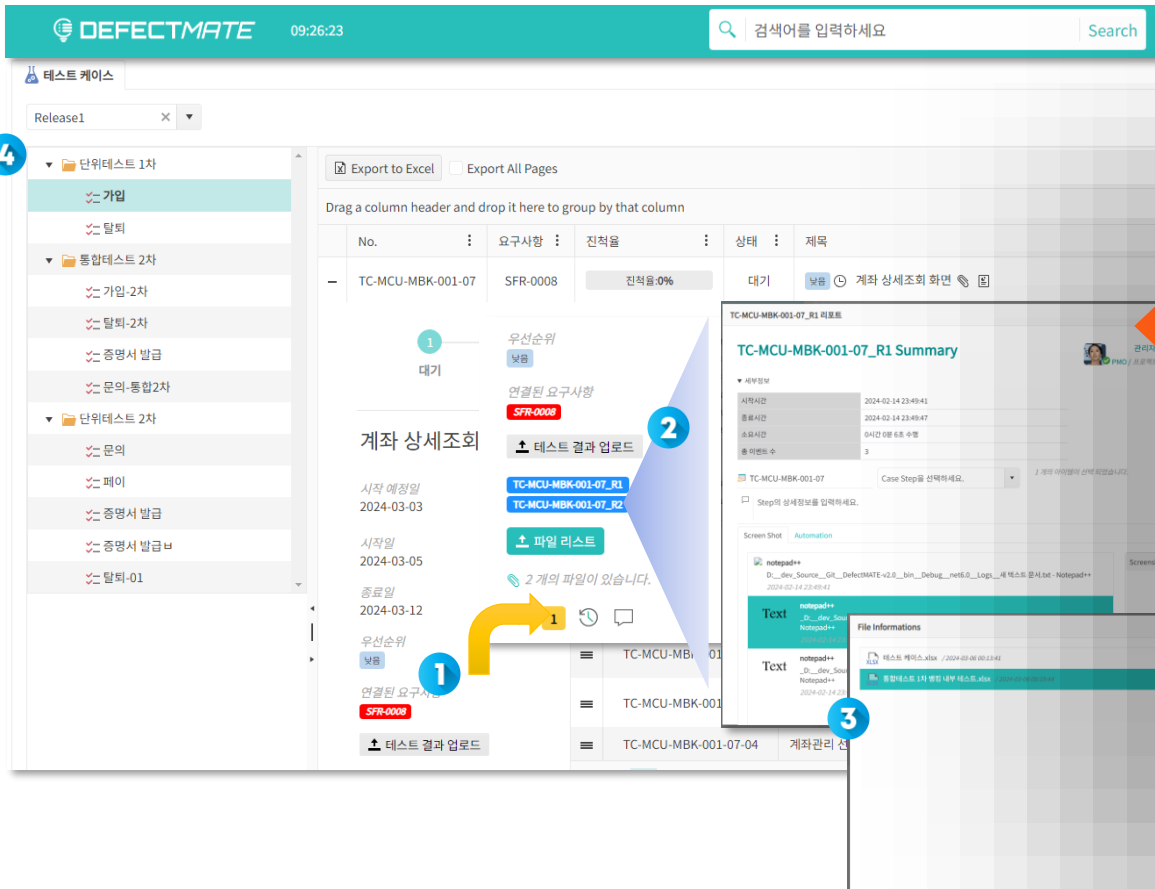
DEFECTMATE 09:26:23
검색어를 입력하세요 Search

테스트 케이스

Release1

4
단위테스트 1차
가입
탈퇴
통합테스트 2차
가입-2차
탈퇴-2차
증명서 발급
문의-통합2차
단위테스트 2차
문의
페이
증명서 발급
증명서 발급ㅂ
탈퇴-01

Export to Excel
Export All Pages
Drag a column header and drop it here to group by that column

| No. | 요구사항 | 진척율 | 상태 | 제목 |
|---|---|---|---|---|
| TC-MCU-MBK-001-07 | SFR-0008 | 진척율:0% | 대기 | 낮음 계좌 상세조회 화면 |

1
대기

계좌 상세조회

시작 예정일
2024-03-03
시작일
2024-03-05
종료일
2024-03-12
우선순위
낮음
연결된 요구사항
SFR-0008
테스트 결과 업로드

우선순위
낮음
연결된 요구사항
SFR-0008
테스트 결과 업로드
TC-MCU-MBK-001-07_R1
TC-MCU-MBK-001-07_R2
파일 리스트
2 개의 파일이 있습니다.
1

2
1

TC-MCU-MB 01
TC-MCU-MBK-001
TC-MCU-MBK-001-07-04 계좌관리 선

TC-MCU-MBK-001-07_R1 리포트
TC-MCU-MBK-001-07_R1 Summary
관리자
PMO / 프로젝트
세부정보
시작시간 2024-02-14 23:49:41
종료시간 2024-02-14 23:49:47
소요시간 0시간 0분 6초 수행
총 이벤트 수 3
TC-MCU-MBK-001-07
Case Step을 선택하세요.
1 개의 아이템이 선택 되었습니다.
Step의 상세정보를 입력하세요.
Screen Shot Automation
notepad++
D:__dev_Source__Git__DefectMATE-v2.0__bin__Debug__net6.0__Logs__새 텍스트 문서.txt - Notepad++
2024-02-14 23:49:41
Text notepad++
_D:__dev_Sour
Notepad++
Text notepad++
_D:__dev_Sour
Notepad++
2024-02-14 23:49
Screen

3
File Informations
테스트 케이스.xlsx / 2024-03-06 00:13:41
통합테스트 1차 병합 내부 테스트.xlsx